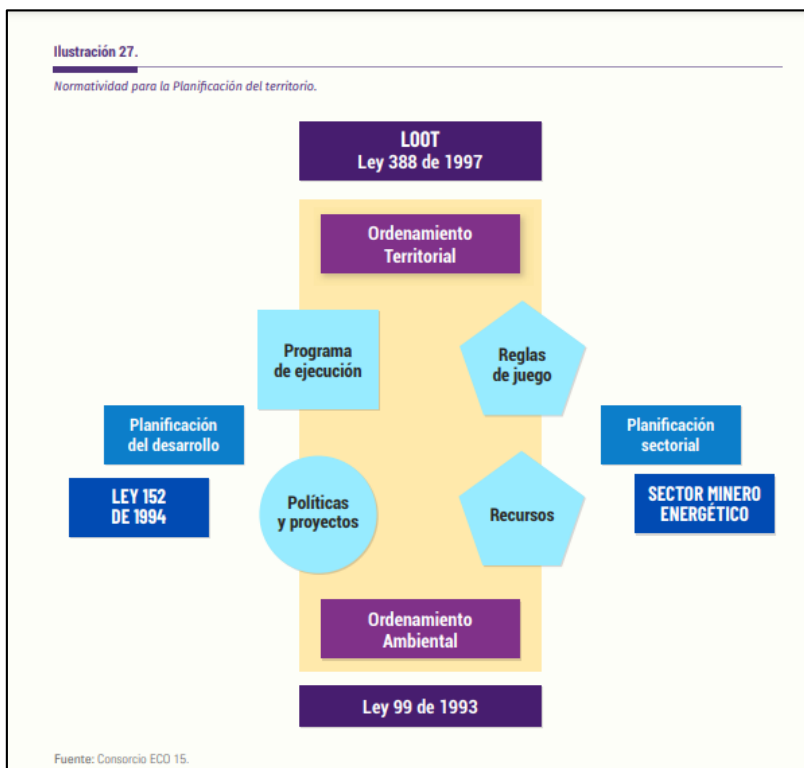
Ilustración 27.

Normatividad para la Planificación del territorio.

LOOT
Ley 388 de 1997

Ordenamiento Territorial

Programa de ejecución

Reglas de juego

Planificación del desarrollo

Planificación sectorial

LEY 152 DE 1994

Políticas y proyectos

Recursos

SECTOR MINERO ENERGÉTICO

Ordenamiento Ambiental

Ley 99 de 1993

Fuente: Consorcio ECO 15.